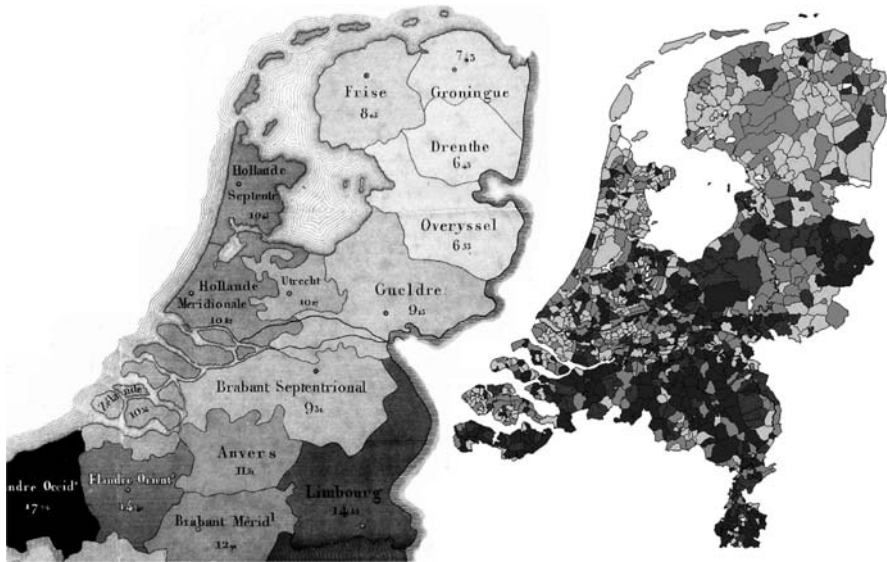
$7_{45}$
Frise
$8_{45}$
Groningue
Drenthe
$6_{43}$
Hollande Septentr.
$10_{20}$
Overyssel
$6_{33}$
Hollande Meridionale
$10_{87}$
Utrecht
$10_{27}$
Gueldre
$9_{15}$
Zélande
$10_{26}$
Brabant Septentrional
$9_{34}$
andre Occidt
$17_{78}$
Flandre Orientt
$15_{49}$
Anvers
$11_{31}$
Brabant Mérid.l
$12_{27}$
Limbourg
$14_{11}$